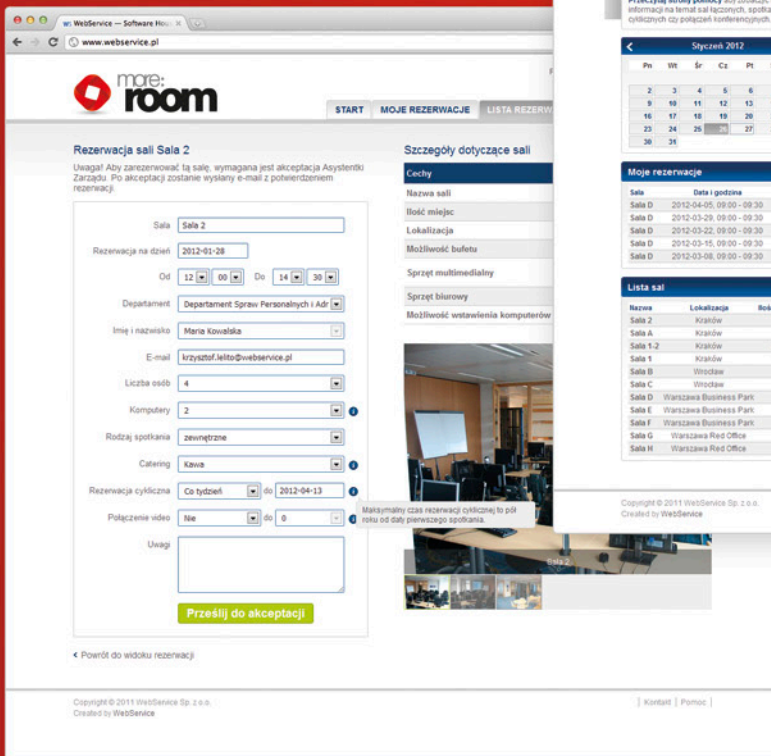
ws WebService — Software Hous ×
www.webservice.pl

more: room

START | MOJE REZERWACJE | LISTA REZERW

Przeczytaj strony pomocy aby zobaczyć informacji na temat sal łączonych, spotkań cyklicznych czy połączeń konferencyjnych.

Styczeń 2012

| Pn | Wt | Śr | Cz | Pt |
|---|---|---|---|---|
| 2 | 3 | 4 | 5 | 6 |
| 9 | 10 | 11 | 12 | 13 |
| 16 | 17 | 18 | 19 | 20 |
| 23 | 24 | 25 | 26 | 27 |
| 30 | 31 | | | |

Moje rezerwacje

| Sala | Data i godzina |
|---|---|
| Sala D | 2012-04-05, 09:00 - 09:30 |
| Sala D | 2012-03-29, 09:00 - 09:30 |
| Sala D | 2012-03-22, 09:00 - 09:30 |
| Sala D | 2012-03-15, 09:00 - 09:30 |
| Sala D | 2012-03-08, 09:00 - 09:30 |

Lista sal

| Nazwa | Lokalizacja | Iloś |
|---|---|---|
| Sala 2 | Kraków | |
| Sala A | Kraków | |
| Sala 1-2 | Kraków | |
| Sala 1 | Kraków | |
| Sala B | Wrocław | |
| Sala C | Wrocław | |
| Sala D | Warszawa Business Park | |
| Sala E | Warszawa Business Park | |
| Sala F | Warszawa Business Park | |
| Sala G | Warszawa Red Office | |
| Sala H | Warszawa Red Office | |

Copyright © 2011 WebService Sp. z o.o.
Created by WebService

Rezerwacja sali Sala 2

Uwaga! Aby zarezerwować tą salę, wymagana jest akceptacja Asystentki Zarządu. Po akceptacji zostanie wysłany e-mail z potwierdzeniem rezerwacji.

Sala: Sala 2
Rezerwacja na dzień: 2012-01-28
Od: 12 : 00 Do: 14 : 30
Departament: Departament Spraw Personalnych i Adr
Imię i nazwisko: Maria Kowalska
E-mail: krzysztof.lelito@webservice.pl
Liczba osób: 4
Komputery: 2
Rodzaj spotkania: zewnętrzne
Catering: Kawa
Rezerwacja cykliczna: Co tydzień do 2012-04-13
Połączenie video: Nie do 0
Uwagi

Maksymalny czas rezerwacji cyklicznej to pół roku od daty pierwszego spotkania.

Prześlij do akceptacji

< Powrót do widoku rezerwacji

Szczegóły dotyczące sali

Cechy
Nazwa sali
Ilość miejsc
Lokalizacja
Możliwość bufetu
Sprzęt multimedialny
Sprzęt biurowy
Możliwość wstawienia komputerów

Sala 2

Copyright © 2011 WebService Sp. z o.o.
Created by WebService

| Kontakt | Pomoc |